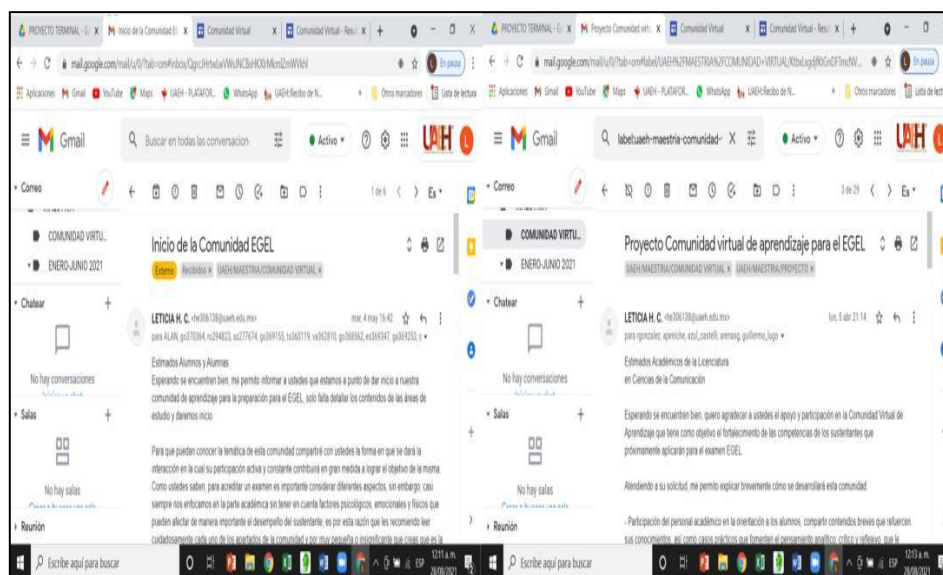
PROYECTO TERMINAL - G x | Inicio de la Comunidad E x | Comunidad Virtual x | Comunidad Virtual - Resu x | +

mail.google.com/mail/u/0/?tab=om#inbox/QgrcJHrtwlwWWJNCBxHXXrMkmlZmWWkl

Aplicaciones | Gmail | YouTube | Maps | UAEH - PLATAFOR... | WhatsApp | UAEH Recibo de N... | Otros marcadores | Lista de lectura

Gmail

Buscar en todas las conversaciones

Activo

Correo

COMUNIDAD VIRTU...

ENERO-JUNIO 2021

Chatear

No hay conversaciones

Salas

No hay salas

Reunión

1 de 6

Inicio de la Comunidad EGEL

Externo | Recibidos x | UAEH/MAESTRIA/COMUNIDAD VIRTUAL x

LETICIA H. C. <he306138@uaeh.edu.mx>

mar, 4 may 16:42

para ALAN, go370364, ro294823, so277674, go369155, to360119, va362810, go368562, es369347, go369253, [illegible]

Estimados Alumnos y Alumnas

Esperando se encuentren bien, me permito informar a ustedes que estamos a punto de dar inicio a nuestra comunidad de aprendizaje para la preparación para el EGEL, solo falta detallar los contenidos de las áreas de estudio y daremos inicio

Para que puedan conocer la temática de esta comunidad compartiré con ustedes la forma en que se dará la interacción en la cual su participación activa y constante contribuirá en gran medida a lograr el objetivo de la misma. Como ustedes saben, para acreditar un examen es importante considerar diferentes aspectos, sin embargo, casi siempre nos enfocamos en la parte académica sin tener en cuenta factores psicológicos, emocionales y físicos que pueden afectar de manera importante el desempeño del sustentante, es por esta razón que les recomiendo leer cuidadosamente cada uno de los apartados de la comunidad y por muy pequeña o insignificante que creas que es la

Escribe aquí para buscar

12:11 a.m. 28/08/2021

PROYECTO TERMINAL - G x | Proyecto Comunidad virtu x | Comunidad Virtual x | Comunidad Virtual - Resu x | +

mail.google.com/mail/u/0/?tab=om#label/UAEH%2FMAESTRIA%2FCOMUNIDAD+VIRTUAL/KtbxLxgdjRKGnDFTmcNV...

Aplicaciones | Gmail | YouTube | Maps | UAEH - PLATAFOR... | WhatsApp | UAEH Recibo de N... | Otros marcadores | Lista de lectura

Gmail

labetuaeh-maestria-comunidad-

Activo

Correo

COMUNIDAD VIRTU...

ENERO-JUNIO 2021

Chatear

No hay conversaciones

Salas

No hay salas

Reunión

3 de 29

Proyecto Comunidad virtual de aprendizaje para el EGEL

UAEH/MAESTRIA/COMUNIDAD VIRTUAL x | UAEH/MAESTRIA/PROYECTO x

LETICIA H. C. <he306138@uaeh.edu.mx>

lun, 5 abr 21:14

para rgonzalez, apeniche, azul_castelli, arenasg, guillermo_lopz

Estimados Académicos de la Licenciatura
en Ciencias de la Comunicación

Esperando se encuentren bien, quiero agradecer a ustedes el apoyo y participación en la Comunidad Virtual de Aprendizaje que tiene como objetivo el fortalecimiento de las competencias de los sustentantes que próximamente aplicarán para el examen EGEL.

Atendiendo a su solicitud, me permito explicar brevemente cómo se desarrollará esta comunidad:

- Participación del personal académico en la orientación a los alumnos, compartir contenidos breves que refuercen sus conocimientos, así como casos prácticos que fomenten el pensamiento analítico, crítico y reflexivo, que le

Escribe aquí para buscar

12:13 a.m. 28/08/2021